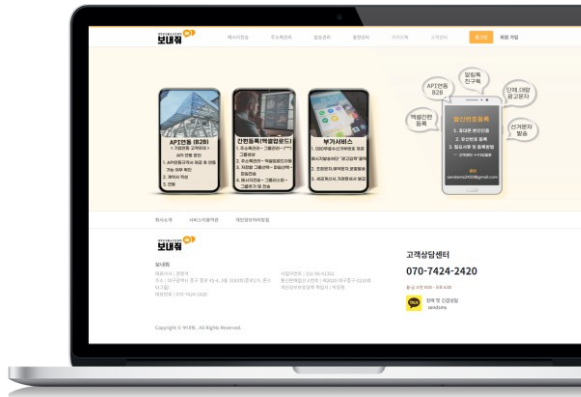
보내줘

APT연동 (B2B)

간편등록(엑셀업로드)

부가서비스

APT연동 B2B

알림톡 친구톡

단체 대량 광고문자

엑셀간편 등록

선거문자 발송

발신번호등록

회사소개

서비스이용약관

개인정보처리방침

보내줘

고객상담센터

070-7424-2420

Copyright © 보내줘. All Rights Reserved.